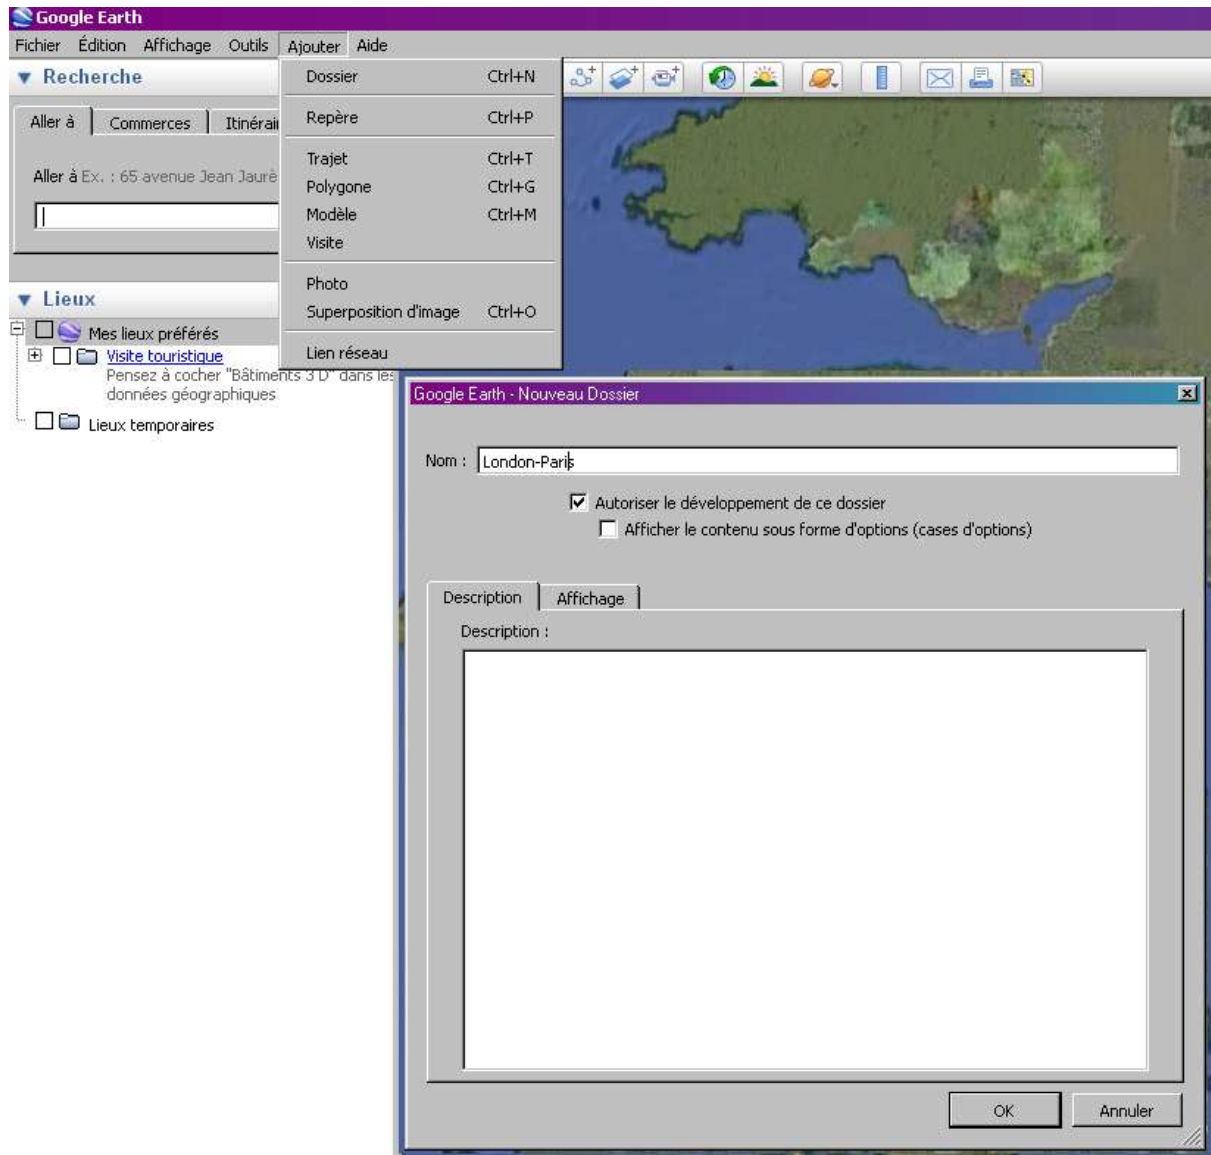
Google Earth

Fichier Édition Affichage Outils Ajouter Aide

▼ Recherche

Aller à Commerces Itinérai

Aller à Ex. : 65 avenue Jean Jaurè

▼ Lieux

Mes lieux préférés

Visite touristique

Pensez à cocher "Bâtiments 3 D" dans les données géographiques

Lieux temporaires

Dossier Ctrl+N

Repère Ctrl+P

Trajet Ctrl+T

Polygone Ctrl+G

Modèle Ctrl+M

Visite

Photo

Superposition d'image Ctrl+O

Lien réseau

Google Earth - Nouveau Dossier

Nom : London-Paris

Autoriser le développement de ce dossier

Afficher le contenu sous forme d'options (cases d'options)

Description Affichage

Description :

OK Annuler